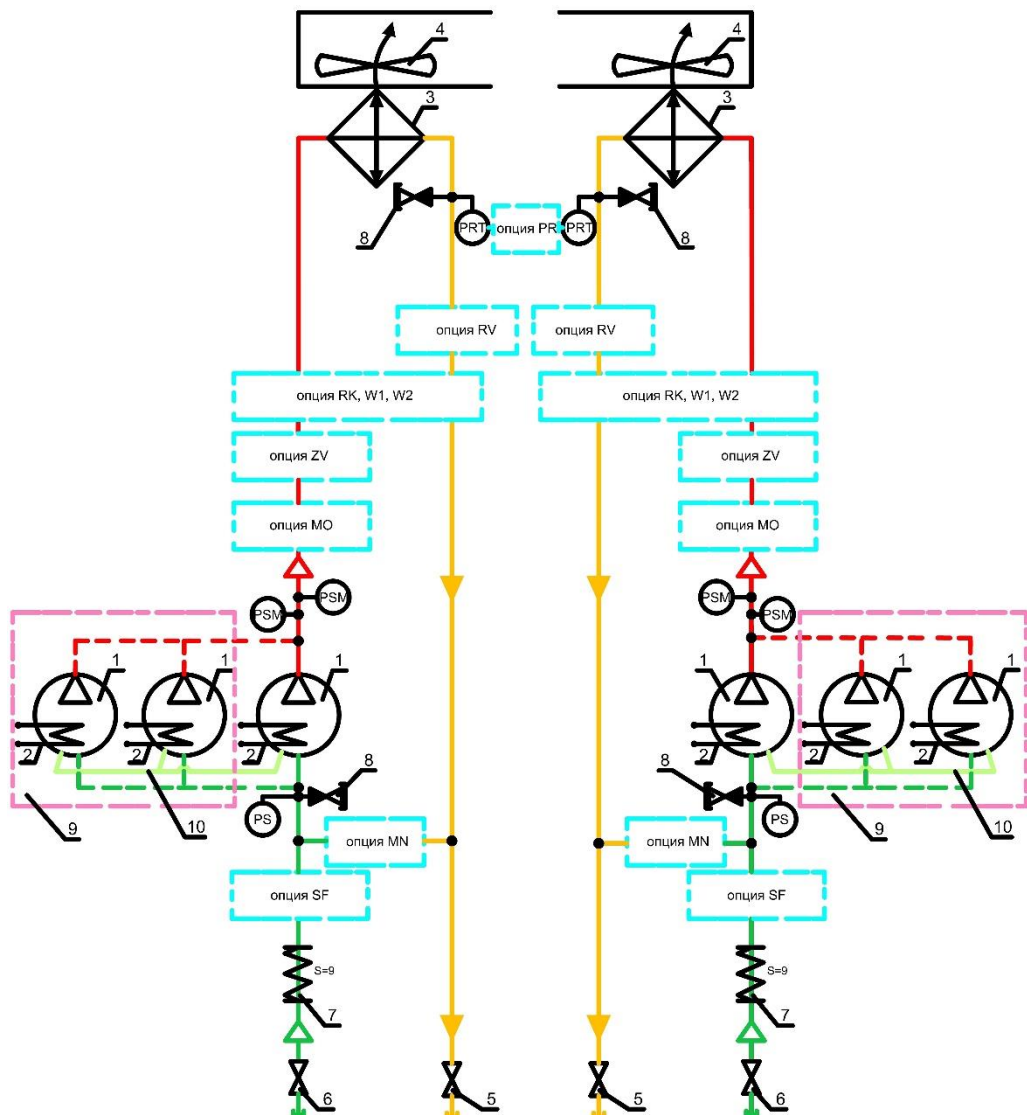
4
4
3
3
8
PRT
опция PR
PRT
8
опция RV
опция RV
опция RK, W1, W2
опция RK, W1, W2
опция ZV
опция ZV
опция MO
опция MO
PSM
PSM
PSM
PSM
1
1
1
1
1
1
2
2
2
2
2
2
8
8
PS
PS
9
10
9
10
опция MN
опция MN
опция SF
опция SF
S=9
S=9
7
7
6
5
5
6